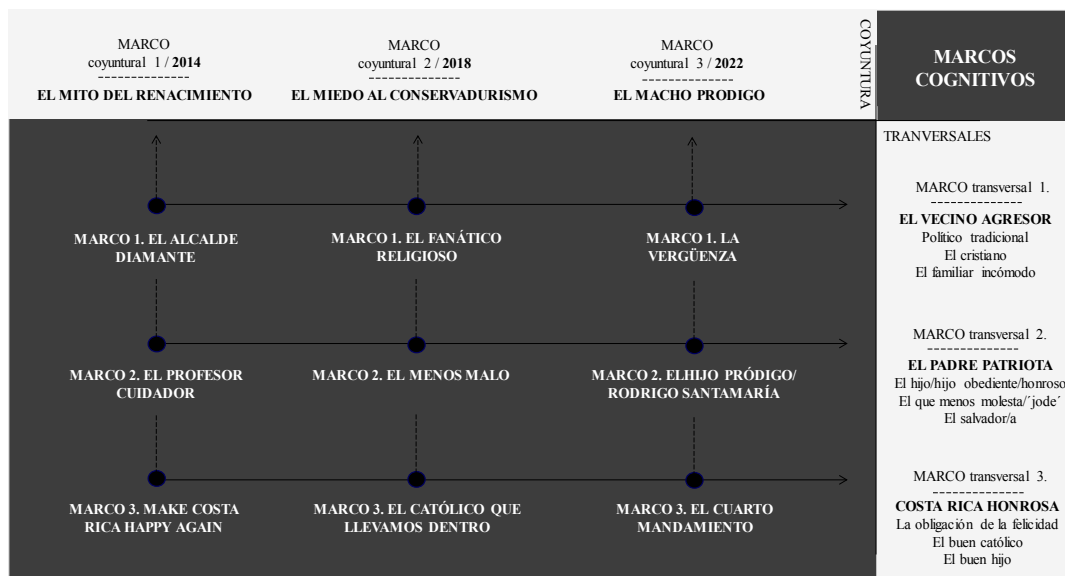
MARCO
coyuntural 1 / **2014**
--------------
**EL MITO DEL RENACIMIENTO**

MARCO
coyuntural 2 / **2018**
--------------
**EL MIEDO AL CONSERVADURISMO**

MARCO
coyuntural 3 / **2022**
--------------
**EL MACHO PRODIGO**

COYUNTURA

**MARCOS COGNITIVOS**

TRANVERSALES

**MARCO 1. EL ALCALDE DIAMANTE**

**MARCO 1. EL FANÁTICO RELIGIOSO**

**MARCO 1. LA VERGÜENZA**

MARCO transversal 1.
--------------
**EL VECINO AGRESOR**
Político tradicional
El cristiano
El familiar incómodo

**MARCO 2. EL PROFESOR CUIDADOR**

**MARCO 2. EL MENOS MALO**

**MARCO 2. ELHIJO PRÓDIGO/ RODRIGO SANTAMARÍA**

MARCO transversal 2.
--------------
**EL PADRE PATRIOTA**
El hijo/hijo obediente/honroso
El que menos molesta/´jode´
El salvador/a

**MARCO 3. MAKE COSTA RICA HAPPY AGAIN**

**MARCO 3. EL CATÓLICO QUE LLEVAMOS DENTRO**

**MARCO 3. EL CUARTO MANDAMIENTO**

MARCO transversal 3.
--------------
**COSTA RICA HONROSA**
La obligación de la felicidad
El buen católico
El buen hijo